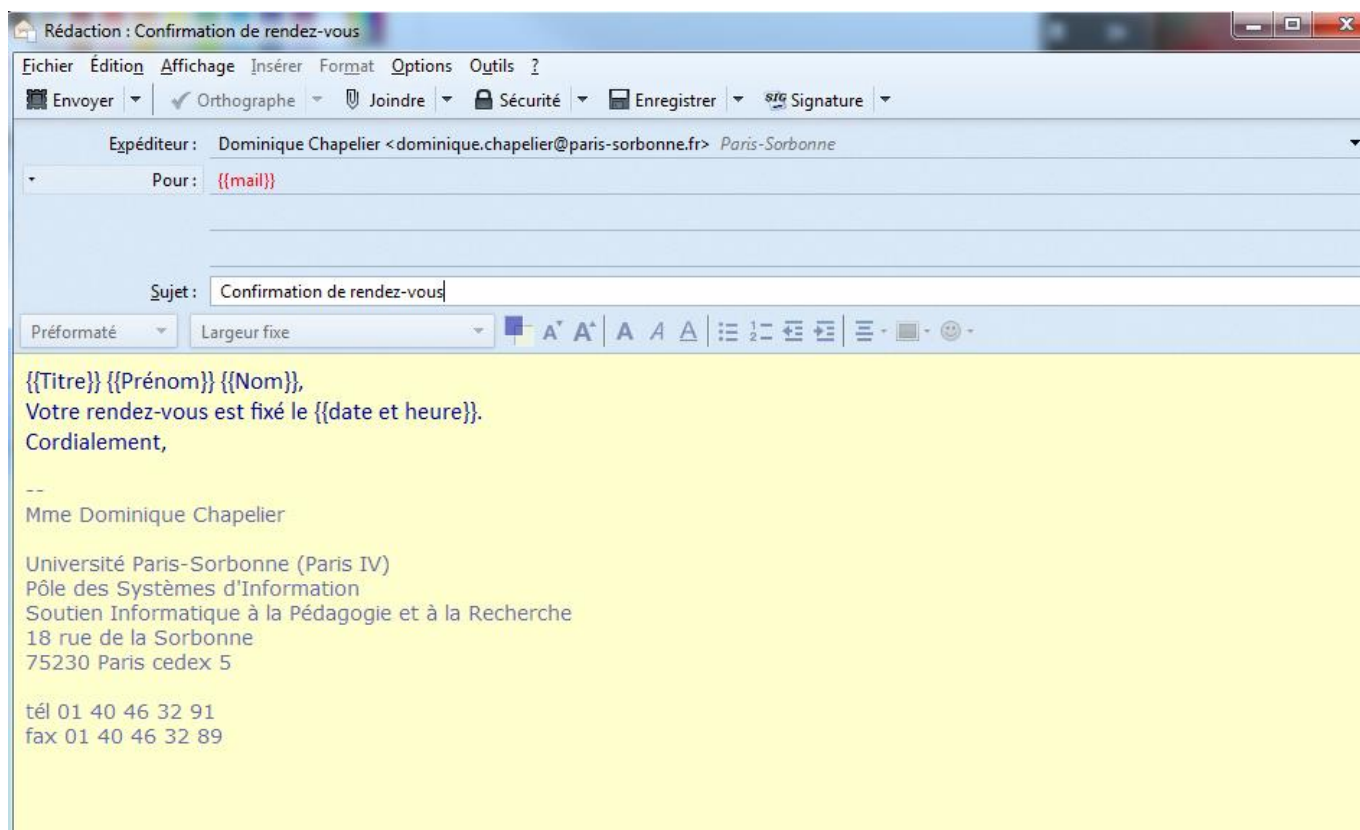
Rédaction : Confirmation de rendez-vous

Fichier Édition Affichage Insérer Format Options Outils ?

Envoyer | Orthographe | Joindre | Sécurité | Enregistrer | Signature

Expéditeur : Dominique Chapelier <dominique.chapelier@paris-sorbonne.fr> Paris-Sorbonne

Pour : {{mail}}

Sujet : Confirmation de rendez-vous

Préformaté | Largeur fixe

{{Titre}} {{Prénom}} {{Nom}},
Votre rendez-vous est fixé le {{date et heure}}.
Cordialement,

--
Mme Dominique Chapelier

Université Paris-Sorbonne (Paris IV)
Pôle des Systèmes d'Information
Soutien Informatique à la Pédagogie et à la Recherche
18 rue de la Sorbonne
75230 Paris cedex 5

tél 01 40 46 32 91
fax 01 40 46 32 89